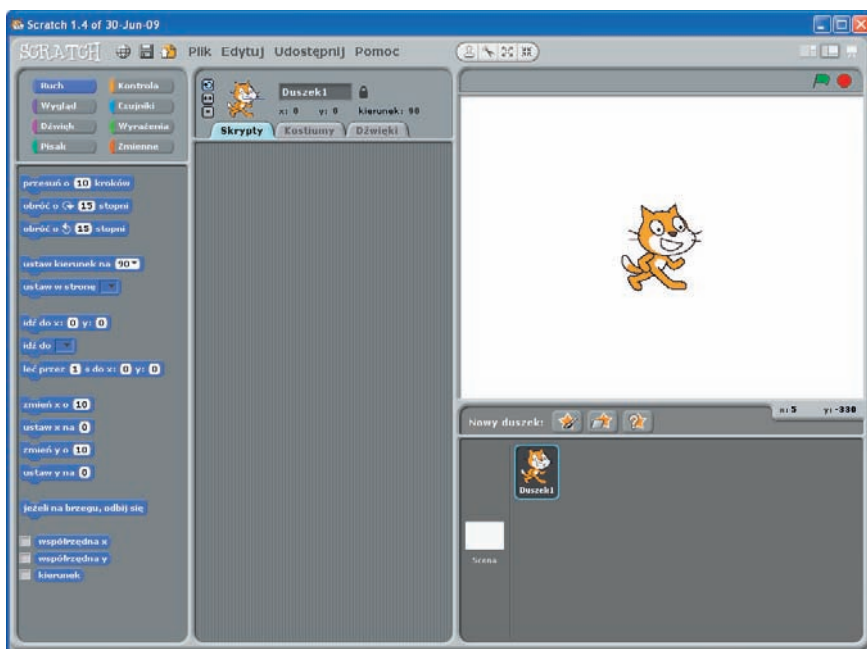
Scratch 1.4 of 30-Jun-09

SCRATCH Plik Edytuj Udostępnij Pomoc

Ruch Kontrola
Wygląd Czujniki
Dźwięk Wyrażenia
Pisak Zmienne

przesuń o 10 kroków
obróć o 15 stopni
obróć o 15 stopni

ustaw kierunek na 90
ustaw w stronę

idź do x: 0 y: 0
idź do
leć przez 1 s do x: 0 y: 0

zmień x o 10
ustaw x na 0
zmień y o 10
ustaw y na 0

jeżeli na brzegu, odbij się

współrzędna x
współrzędna y
kierunek

Duszek1
x: 0 y: 0 kierunek: 90
Skrypty Kostiumy Dźwięki

Nowy duszek:
x: 5 y: -330

Duszek1

Scena